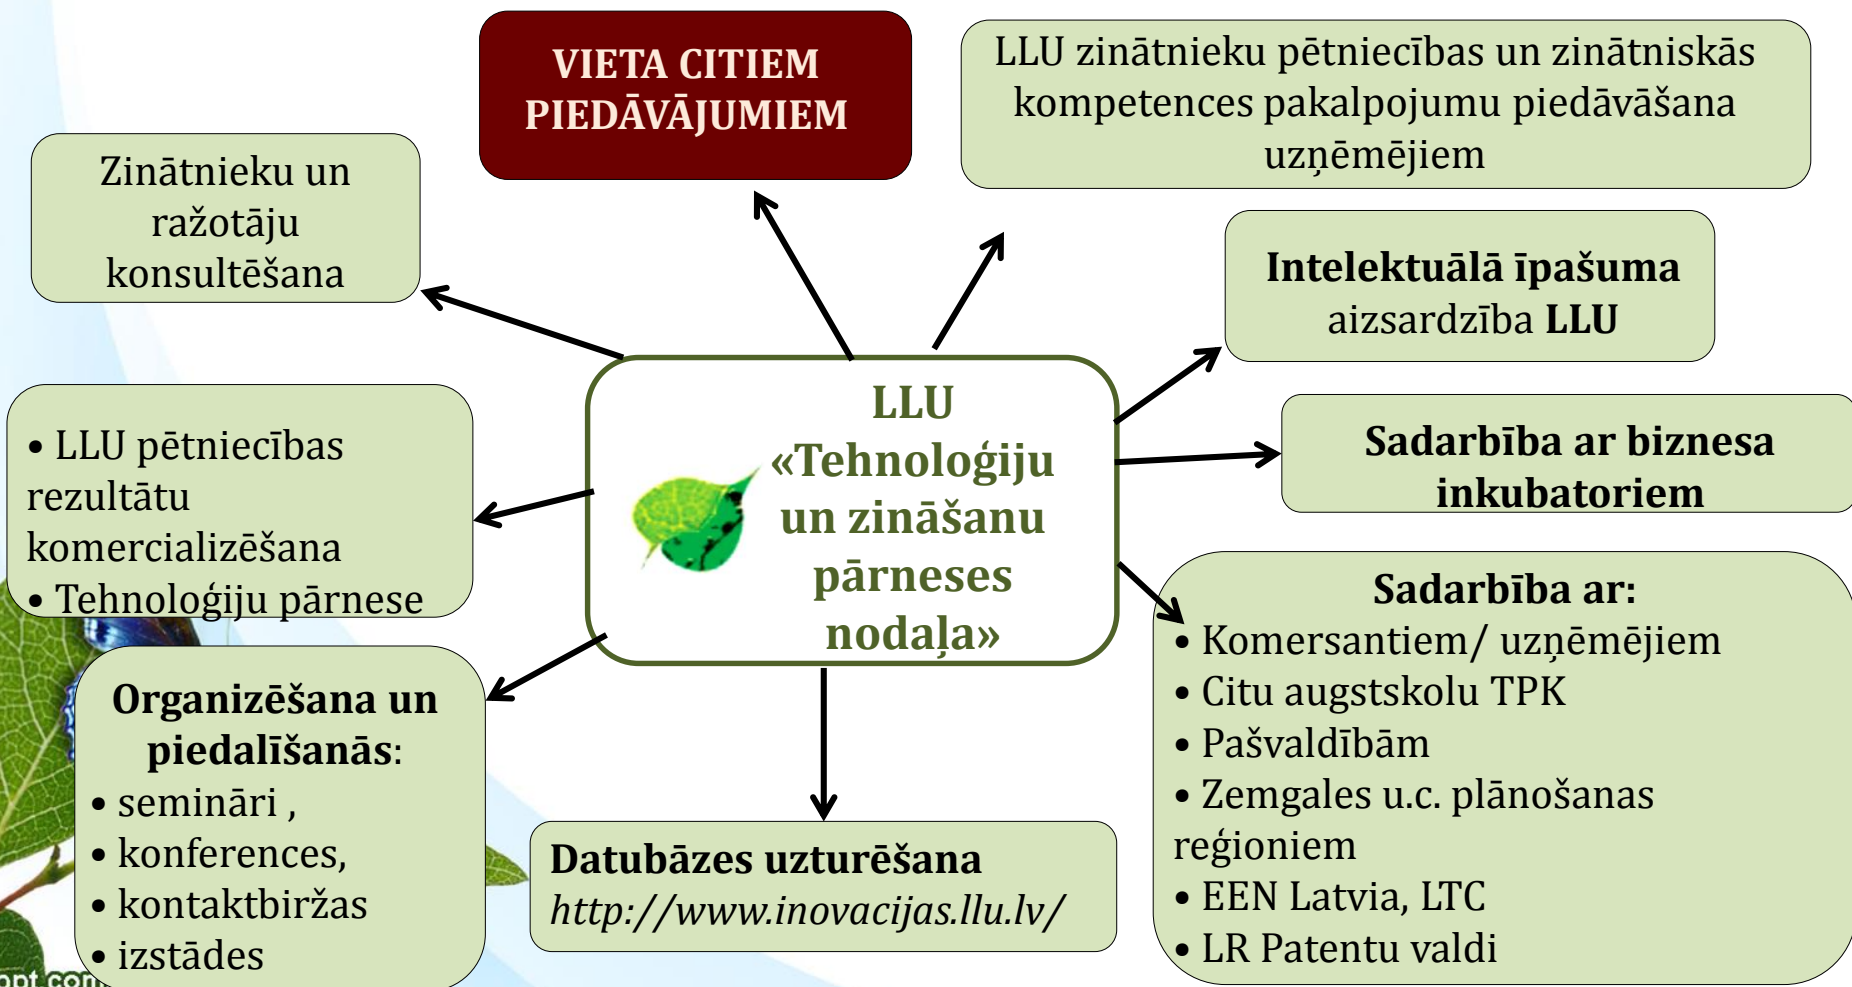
VIETA CITIEM PIEDĀVĀJUMIEM

LLU zinātnieku pētniecības un zinātniskās kompetences pakalpojumu piedāvāšana uzņēmējiem

Zinātnieku un ražotāju konsultēšana

Intelektuālā īpašuma aizsardzība LLU

LLU «Tehnoloģiju un zināšanu pārneses nodaļa»

• LLU pētniecības rezultātu komercializēšana
• Tehnoloģiju pārnese

Sadarbība ar biznesa inkubatoriem

Sadarbība ar:
• Komersantiem/ uzņēmējiem
• Citu augstskolu TPK
• Pašvaldībām
• Zemgales u.c. plānošanas reģioniem
• EEN Latvia, LTC
• LR Patentu valdi

Organizēšana un piedalīšanās:
• semināri ,
• konferences,
• kontaktbiržas
• izstādes

Datubāzes uzturēšana
http://www.inovacijas.llu.lv/

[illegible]ppt.com